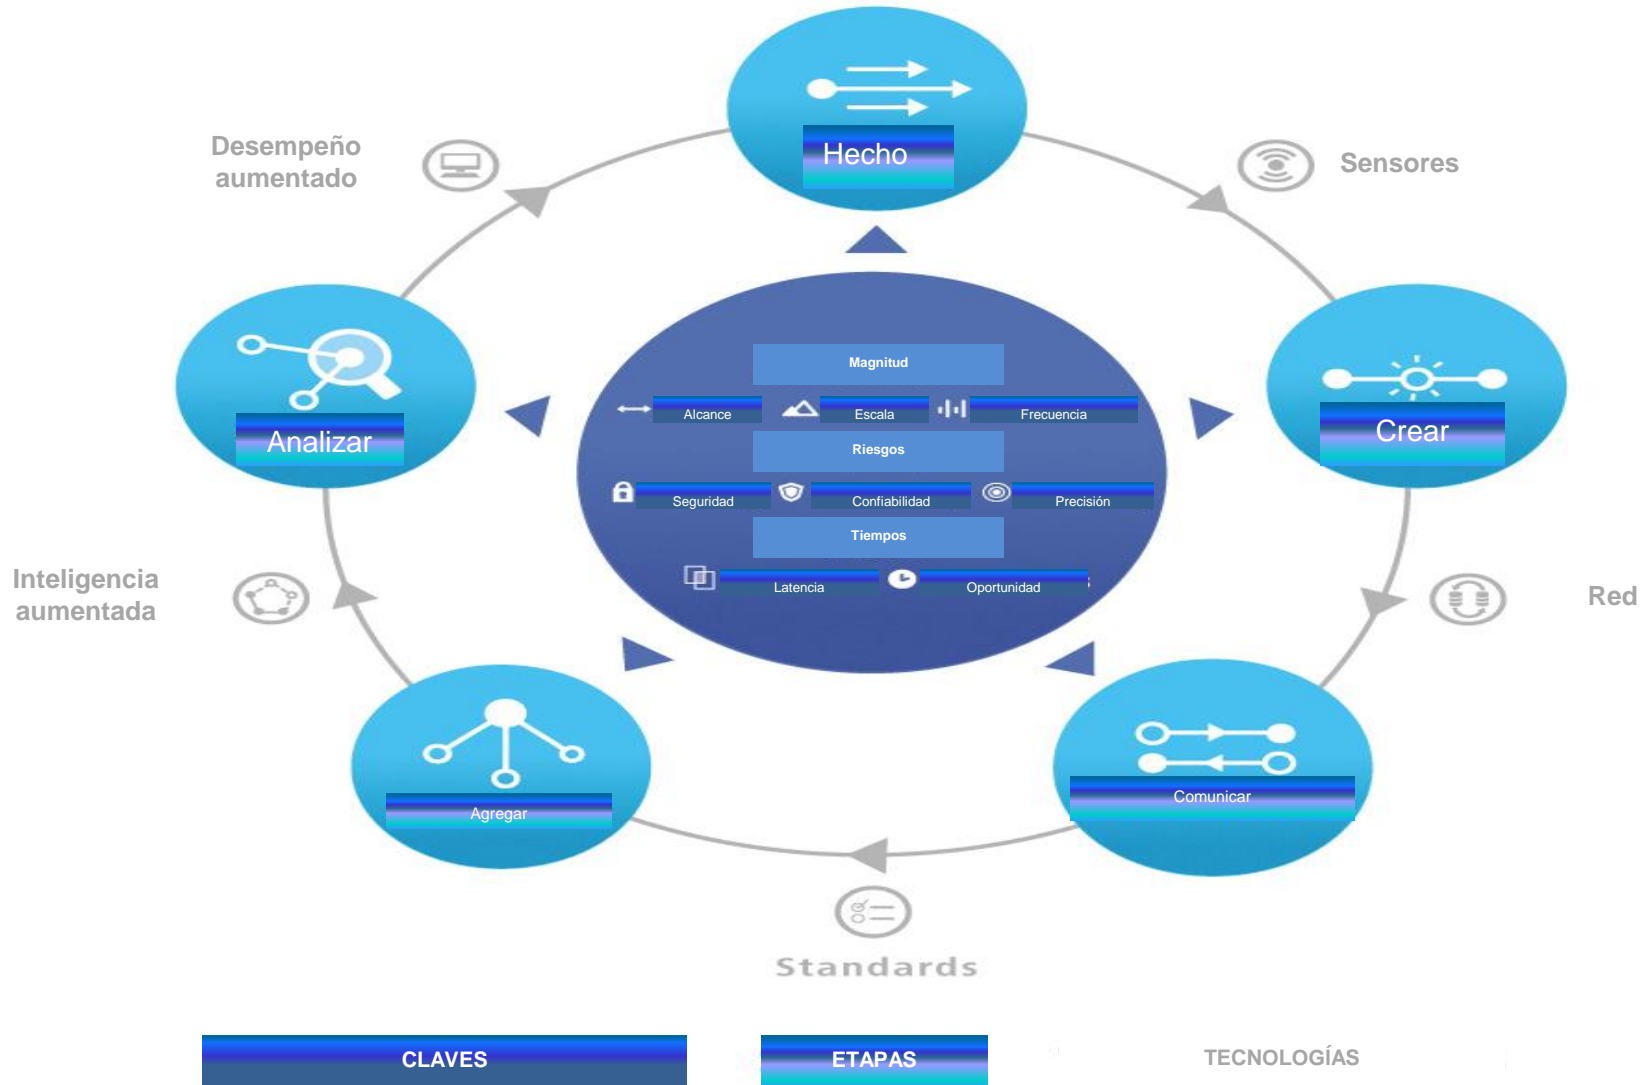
Hecho

Sensores

Crear

Red

Comunicar

Standards

Agregar

Inteligencia aumentada

Analizar

Desempeño aumentado

Magnitud

Alcance

Escala

Frecuencia

Riesgos

Seguridad

Confiabilidad

Precisión

Tiempos

Latencia

Oportunidad

CLAVES

ETAPAS

TECNOLOGÍAS